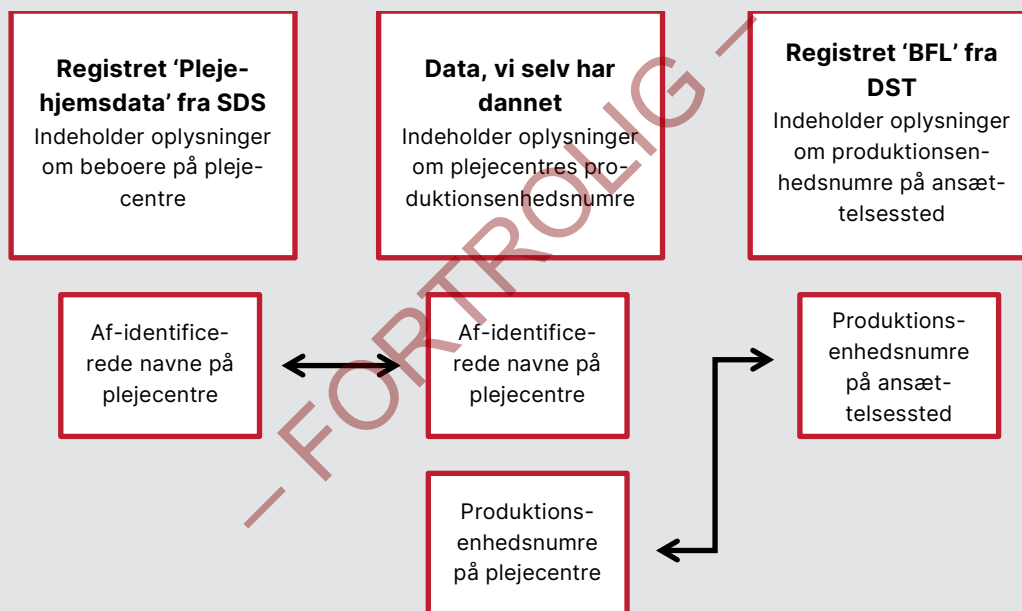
**Registret 'Plejehjemsdata' fra SDS**
Indeholder oplysninger om beboere på plejecentre

**Data, vi selv har dannet**
Indeholder oplysninger om plejecentres produktionsenhedsnumre

**Registret 'BFL' fra DST**
Indeholder oplysninger om produktionsenhedsnumre på ansættelsessted

Af-identificerede navne på plejecentre

Af-identificerede navne på plejecentre

Produktionsenhedsnumre på ansættelsessted

Produktionsenhedsnumre på plejecentre

– FORTROLIG –